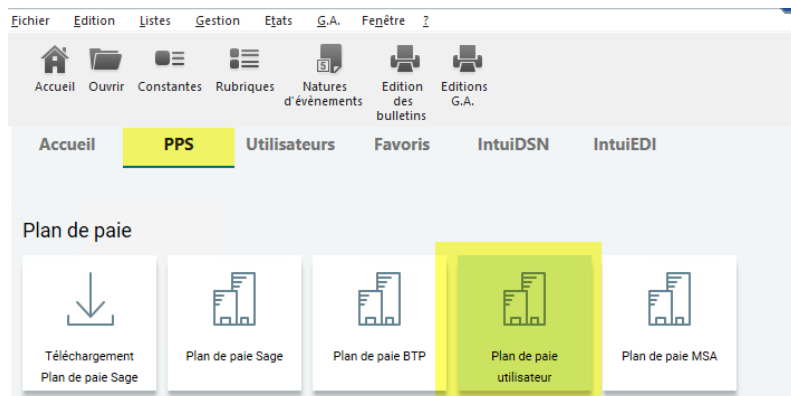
Fichier Edition Listes Gestion Etats G.A. Fenêtre ?

Accueil Ouvrir Constantes Rubriques Natures d'évènements Edition des bulletins Editions G.A.

Accueil PPS Utilisateurs Favoris IntuiDSN IntuiEDI

Plan de paie

Téléchargement Plan de paie Sage

Plan de paie Sage

Plan de paie BTP

Plan de paie utilisateur

Plan de paie MSA